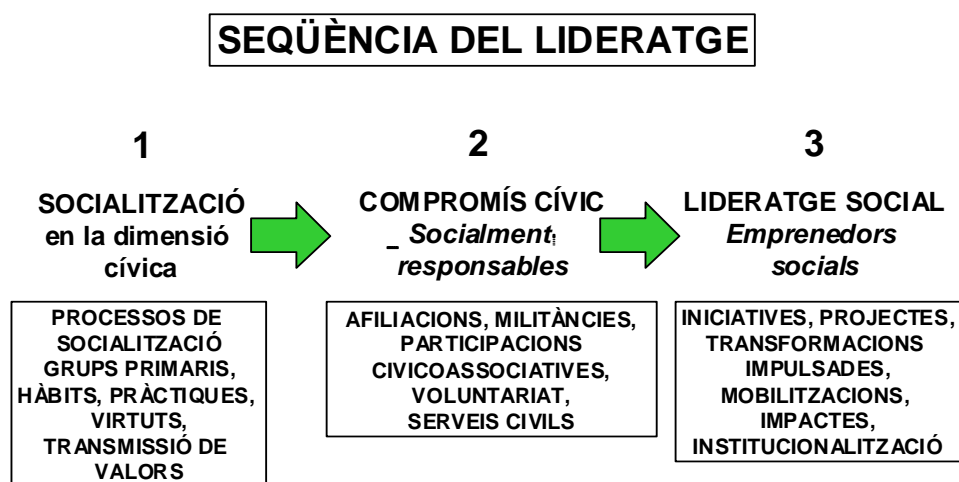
SEQÜÈNCIA DEL LIDERATGE

1

SOCIALITZACIÓ en la dimensió cívica

PROCESSOS DE SOCIALITZACIÓ GRUPS PRIMARIS, HÀBITS, PRÀCTIQUES, VIRTUTS, TRANSMISSIÓ DE VALORS

2

COMPROMÍS CÍVIC
_ Socialment responsables

AFILIACIONS, MILITÀNCIES, PARTICIPACIONS CIVICOASSOCIATIVES, VOLUNTARIAT, SERVEIS CIVILS

3

LIDERATGE SOCIAL
Emprenedors socials

INICIATIVES, PROJECTES, TRANSFORMACIONS IMPULSADES, MOBILITZACIONS, IMPACTES, INSTITUCIONALITZACIÓ